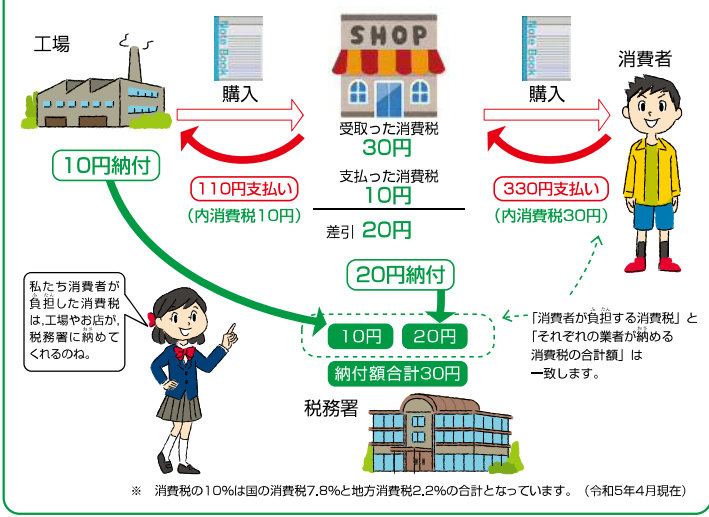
工場

Note Book

購入

SHOP

Note Book

購入

消費者

受取った消費税
30円

10円納付

支払った消費税
10円

110円支払い
(内消費税10円)

330円支払い
(内消費税30円)

差引 20円

20円納付

私たち消費者が負担した消費税は、工場やお店が、税務署に納めてくれるのね。

10円　20円

納付額合計30円

「消費者が負担する消費税」と「それぞれの業者が納める消費税の合計額」は一致します。

税務署

※ 消費税の10%は国の消費税7.8%と地方消費税2.2%の合計となっています。(令和5年4月現在)